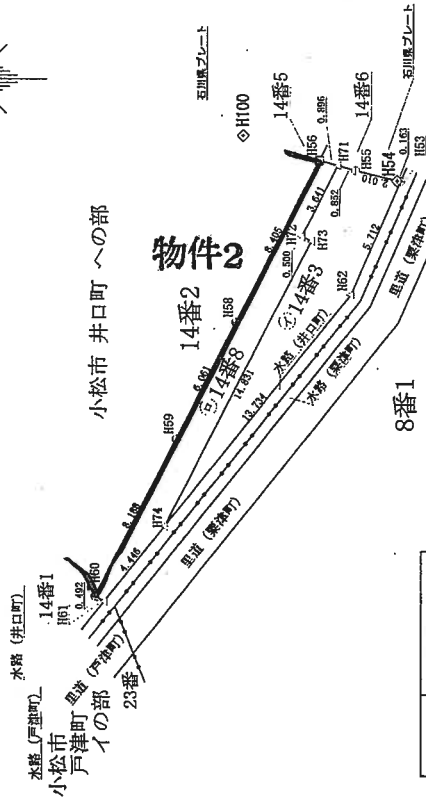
物件2

小松市 井口町 への部

小松市 戸津町 イの部

水路（戸津町）

水路（井口町）

14番1

H61

0.492

H60

4.446

8.188

H74

H59

6.081

14番2

H58

8.405

14番8

14.931

13.734

水路（井口町）

14番3

0.500 H72

H73

3.641

0.852

H62

5.712

水路（栗津町）

里道（栗津町）

里道（戸津町）

23番

8番1

H56

0.896

14番5

H171

H55

H54

0.153

14番6

H53

H100

石川県プレート

石川県プレート